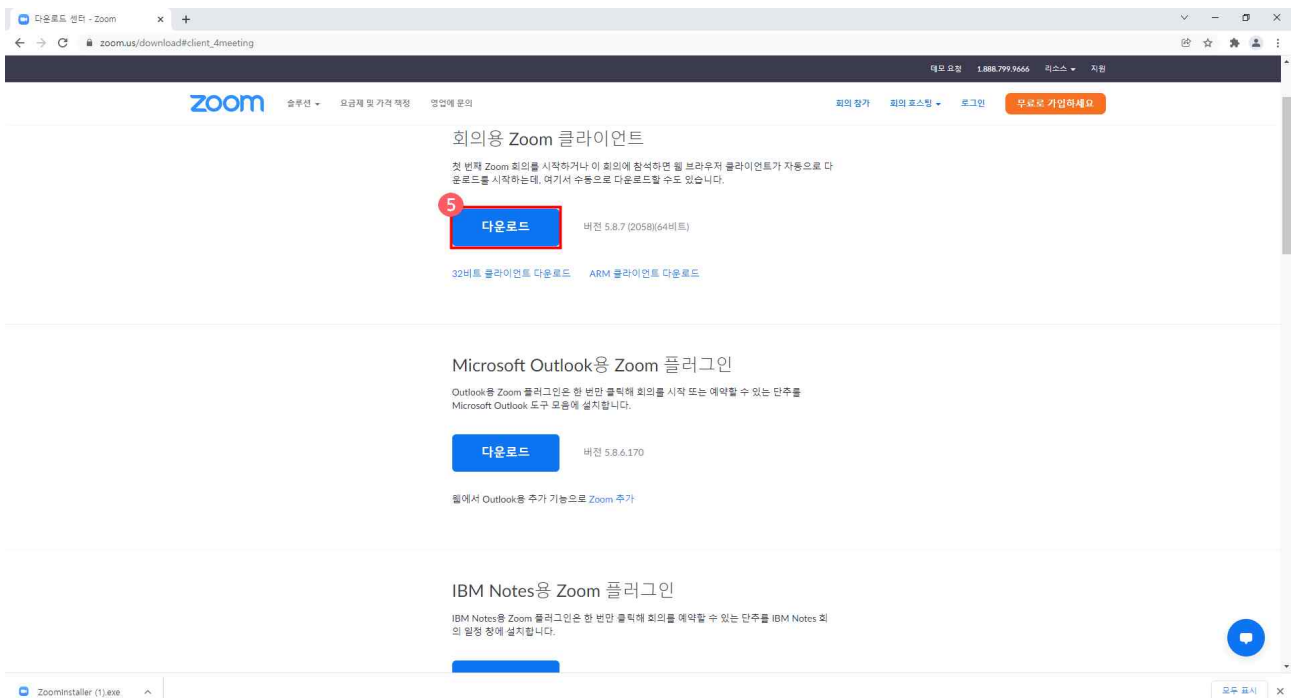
다운로드 센터 - Zoom × +

zoom.us/download#client_4meeting

데모 요청 1.888.799.9666 리소스 ▾ 지원

zoom 솔루션 ▾ 요금제 및 가격 책정 영업에 문의

회의 참가 회의 호스팅 ▾ 로그인 무료로 가입하세요

회의용 Zoom 클라이언트

첫 번째 Zoom 회의를 시작하거나 이 회의에 참석하면 웹 브라우저 클라이언트가 자동으로 다운로드를 시작하는데, 여기서 수동으로 다운로드할 수도 있습니다.

5

다운로드 버전 5.8.7 (2058)(64비트)

32비트 클라이언트 다운로드 ARM 클라이언트 다운로드

Microsoft Outlook용 Zoom 플러그인

Outlook용 Zoom 플러그인은 한 번만 클릭해 회의를 시작 또는 예약할 수 있는 단추를 Microsoft Outlook 도구 모음에 설치합니다.

다운로드 버전 5.8.6.170

웹에서 Outlook용 추가 기능으로 Zoom 추가

IBM Notes용 Zoom 플러그인

IBM Notes용 Zoom 플러그인은 한 번만 클릭해 회의를 예약할 수 있는 단추를 IBM Notes 회의 일정 창에 설치합니다.

ZoomInstaller (1).exe ^

모두 표시 ×